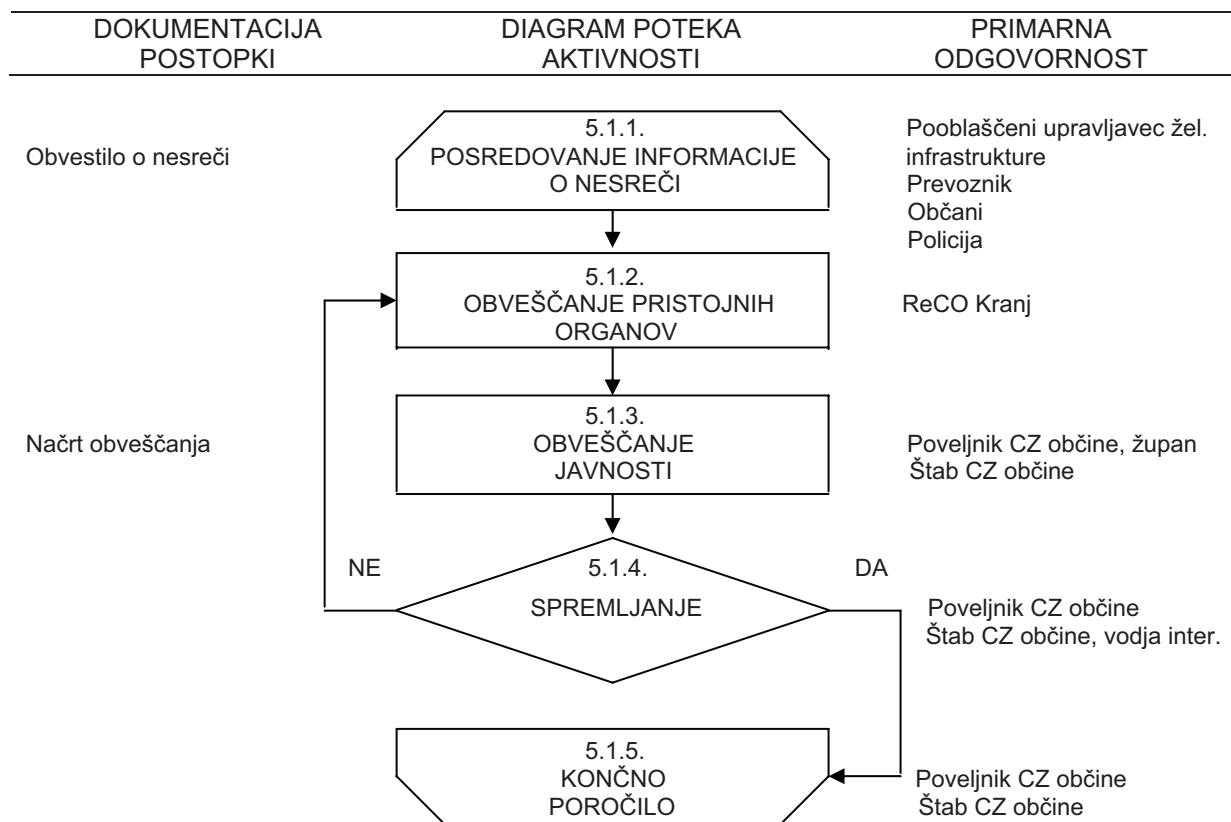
| DOKUMENTACIJA POSTOPKI | DIAGRAM POTEKA AKTIVNOSTI | PRIMARNA ODGOVORNOST |
|---|---|---|

Obvestilo o nesreči

5.1.1. POSREDOVANJE INFORMACIJE O NESREČI

Pooblaščeni upravljavec žel. infrastrukture
Prevoznik
Občani
Policija

5.1.2. OBVEŠČANJE PRISTOJNIH ORGANOV

ReCO Kranj

Načrt obveščanja

5.1.3. OBVEŠČANJE JAVNOSTI

Poveljnik CZ občine, župan
Štab CZ občine

NE

5.1.4. SPREMLJANJE

DA

Poveljnik CZ občine
Štab CZ občine, vodja inter.

5.1.5. KONČNO POROČILO

Poveljnik CZ občine
Štab CZ občine